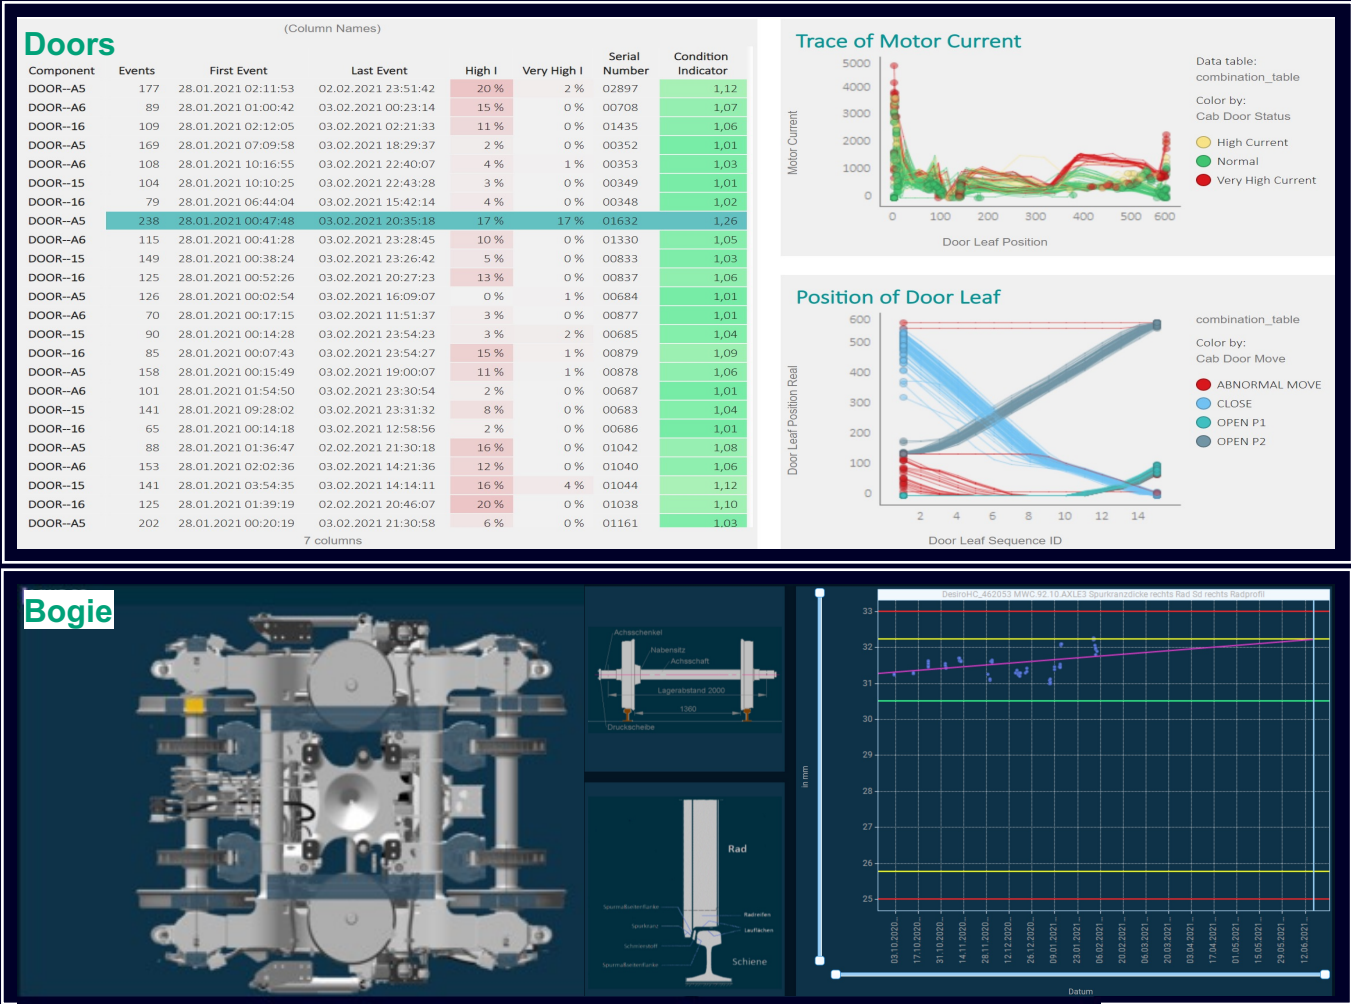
Doors

(Column Names)

| Component | Events | First Event | Last Event | High I | Very High I | Serial Number | Condition Indicator |
|---|---|---|---|---|---|---|---|
| DOOR--A5 | 177 | 28.01.2021 02:11:53 | 02.02.2021 23:51:42 | 20 % | 2 % | 02897 | 1,12 |
| DOOR--A6 | 89 | 28.01.2021 01:00:42 | 03.02.2021 00:23:14 | 15 % | 0 % | 00708 | 1,07 |
| DOOR--16 | 109 | 28.01.2021 02:12:05 | 03.02.2021 02:21:33 | 11 % | 0 % | 01435 | 1,06 |
| DOOR--A5 | 169 | 28.01.2021 07:09:58 | 03.02.2021 18:29:37 | 2 % | 0 % | 00352 | 1,01 |
| DOOR--A6 | 108 | 28.01.2021 10:16:55 | 03.02.2021 22:40:07 | 4 % | 1 % | 00353 | 1,03 |
| DOOR--15 | 104 | 28.01.2021 10:10:25 | 03.02.2021 22:43:28 | 3 % | 0 % | 00349 | 1,01 |
| DOOR--16 | 79 | 28.01.2021 06:44:04 | 03.02.2021 15:42:14 | 4 % | 0 % | 00348 | 1,02 |
| DOOR--A5 | 238 | 28.01.2021 00:47:48 | 03.02.2021 20:35:18 | 17 % | 17 % | 01632 | 1,26 |
| DOOR--A6 | 115 | 28.01.2021 00:41:28 | 03.02.2021 23:28:45 | 10 % | 0 % | 01330 | 1,05 |
| DOOR--15 | 149 | 28.01.2021 00:38:24 | 03.02.2021 23:26:42 | 5 % | 0 % | 00833 | 1,03 |
| DOOR--16 | 125 | 28.01.2021 00:52:26 | 03.02.2021 20:27:23 | 13 % | 0 % | 00837 | 1,06 |
| DOOR--A5 | 126 | 28.01.2021 00:02:54 | 03.02.2021 16:09:07 | 0 % | 1 % | 00684 | 1,01 |
| DOOR--A6 | 70 | 28.01.2021 00:17:15 | 03.02.2021 11:51:37 | 3 % | 0 % | 00877 | 1,01 |
| DOOR--15 | 90 | 28.01.2021 00:14:28 | 03.02.2021 23:54:23 | 3 % | 2 % | 00685 | 1,04 |
| DOOR--16 | 85 | 28.01.2021 00:07:43 | 03.02.2021 23:54:27 | 15 % | 1 % | 00879 | 1,09 |
| DOOR--A5 | 158 | 28.01.2021 00:15:49 | 03.02.2021 19:00:07 | 11 % | 1 % | 00878 | 1,06 |
| DOOR--A6 | 101 | 28.01.2021 01:54:50 | 03.02.2021 23:30:54 | 2 % | 0 % | 00687 | 1,01 |
| DOOR--15 | 141 | 28.01.2021 09:28:02 | 03.02.2021 23:31:32 | 8 % | 0 % | 00683 | 1,04 |
| DOOR--16 | 65 | 28.01.2021 00:14:18 | 03.02.2021 12:58:56 | 2 % | 0 % | 00686 | 1,01 |
| DOOR--A5 | 88 | 28.01.2021 01:36:47 | 02.02.2021 21:30:18 | 16 % | 0 % | 01042 | 1,08 |
| DOOR--A6 | 153 | 28.01.2021 02:02:36 | 03.02.2021 14:21:36 | 12 % | 0 % | 01040 | 1,06 |
| DOOR--15 | 141 | 28.01.2021 03:54:35 | 03.02.2021 14:14:11 | 16 % | 4 % | 01044 | 1,12 |
| DOOR--16 | 125 | 28.01.2021 01:39:19 | 02.02.2021 20:46:07 | 20 % | 0 % | 01038 | 1,10 |
| DOOR--A5 | 202 | 28.01.2021 00:20:19 | 03.02.2021 21:30:58 | 6 % | 0 % | 01161 | 1,03 |

7 columns

Trace of Motor Current
Motor Current
5000 4000 3000 2000 1000 0
0 100 200 300 400 500 600
Door Leaf Position
Data table: combination_table
Color by: Cab Door Status
High Current
Normal
Very High Current

Position of Door Leaf
Door Leaf Position Real
600 500 400 300 200 100 0
2 4 6 8 10 12 14
Door Leaf Sequence ID
combination_table
Color by: Cab Door Move
ABNORMAL MOVE
CLOSE
OPEN P1
OPEN P2

Bogie

Achsschenkel
Nabensitz
Achsschaft
Lagerabstand 2000
1360
Druckscheibe

Rad
Spurkranz
Laufflächen
Schiene

DesiroHC_462053 MWC 92.10 AXLE3 Spurkranzdicke rechts Rad Sd rechts Radprofil
33 32 31 30 29 28 27 26 25
in mm
03.10.2020 17.10.2020 31.10.2020 14.11.2020 28.11.2020 12.12.2020 26.12.2020 09.01.2021 23.01.2021 06.02.2021 20.02.2021 06.03.2021 20.03.2021 03.04.2021 17.04.2021 01.05.2021 15.05.2021 29.05.2021 12.06.2021
Datum